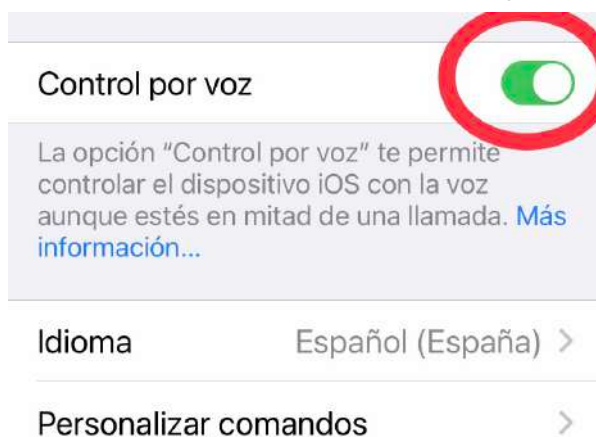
Control por voz

La opción "Control por voz" te permite controlar el dispositivo iOS con la voz aunque estés en mitad de una llamada. Más información...

Idioma Español (España) >

Personalizar comandos >